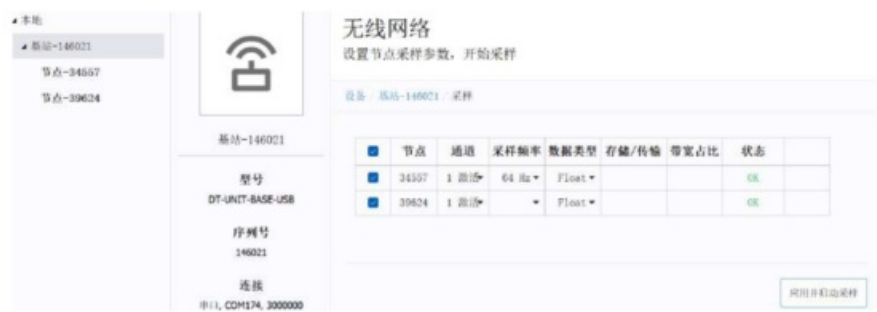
▲本地

▲ 基站-146021

节点-34557

节点-39624

基站-146021

型号

DT-UNIT-BASE-USB

序列号

146021

连接

串口, COM174, 3000000

无线网络

设置节点采样参数，开始采样

设备 / 基站-146021 / 采样

| | 节点 | 通道 | 采样频率 | 数据类型 | 存储/传输 | 带宽占比 | 状态 | |
|---|---|---|---|---|---|---|---|---|
| ☑ | 34557 | 1 激活▾ | 64 Hz ▾ | Float ▾ | | | OK | |
| ☑ | 39624 | 1 激活▾ | ▾ | Float ▾ | | | OK | |

应用并启动采样